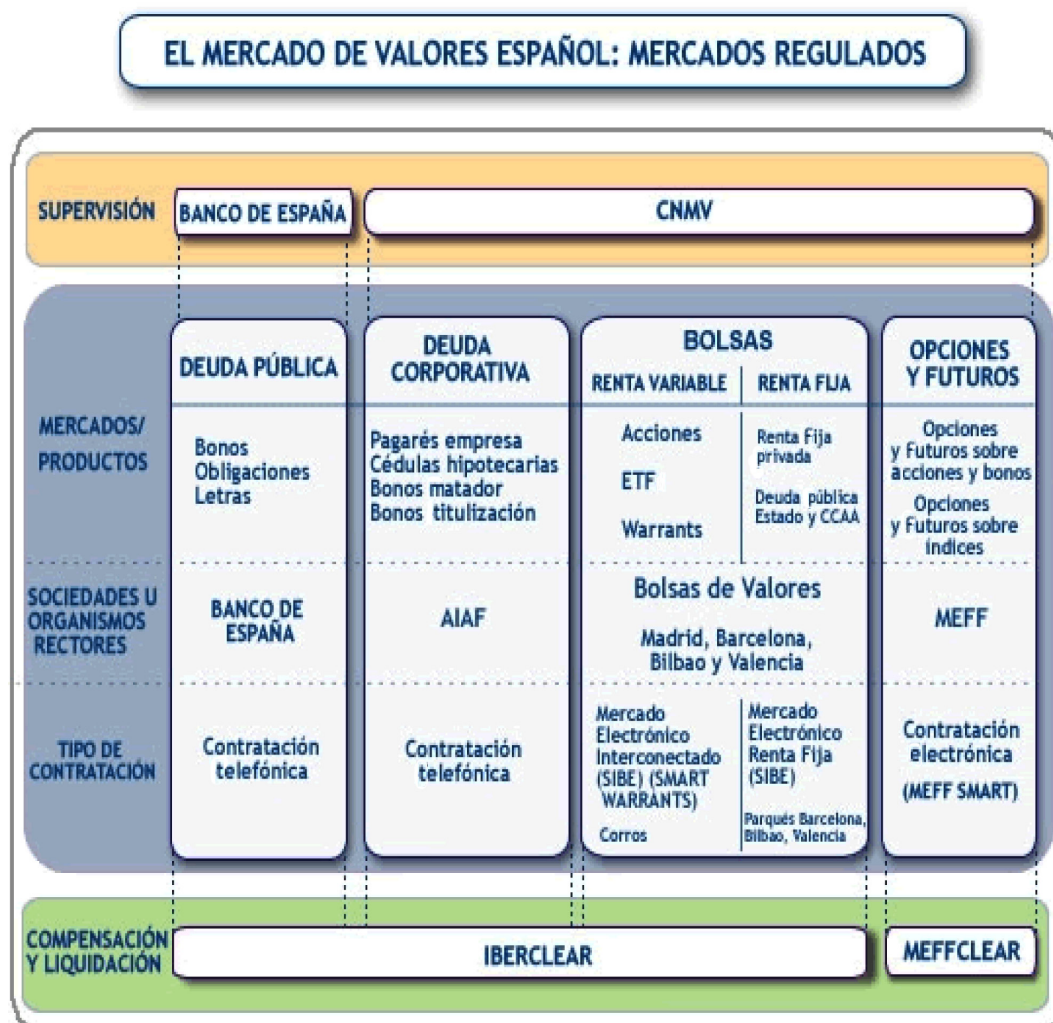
EL MERCADO DE VALORES ESPAÑOL: MERCADOS REGULADOS

| | | | | | |
|---|---|---|---|---|---|
| SUPERVISIÓN | BANCO DE ESPAÑA | CNMV | | | |
| | DEUDA PÚBLICA | DEUDA CORPORATIVA | BOLSAS RENTA VARIABLE | BOLSAS RENTA FIJA | OPCIONES Y FUTUROS |
| MERCADOS/ PRODUCTOS | Bonos Obligaciones Letras | Pagarés empresa Cédulas hipotecarias Bonos matador Bonos titulización | Acciones ETF Warrants | Renta Fija privada Deuda pública Estado y CCAA | Opciones y Futuros sobre acciones y bonos Opciones y Futuros sobre índices |
| SOCIEDADES U ORGANISMOS RECTORES | BANCO DE ESPAÑA | AIAF | Bolsas de Valores Madrid, Barcelona, Bilbao y Valencia | | MEFF |
| TIPO DE CONTRATACIÓN | Contratación telefónica | Contratación telefónica | Mercado Electrónico Interconectado (SIBE) (SMART WARRANTS) Corros | Mercado Electrónico Renta Fija (SIBE) Parqués Barcelona, Bilbao, Valencia | Contratación electrónica (MEFF SMART) |
| COMPENSACIÓN Y LIQUIDACIÓN | IBERCLEAR | | | | MEFFCLEAR |